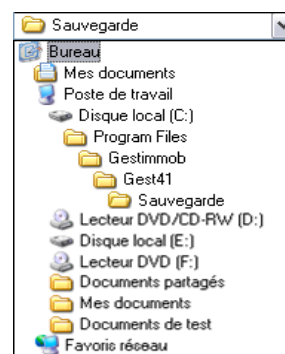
Sauvegarde

Bureau
Mes documents
Poste de travail
Disque local (C:)
Program Files
Gestimmob
Gest41
Sauvegarde
Lecteur DVD/CD-RW (D:)
Disque local (E:)
Lecteur DVD (F:)
Documents partagés
Mes documents
Documents de test
Favoris réseau